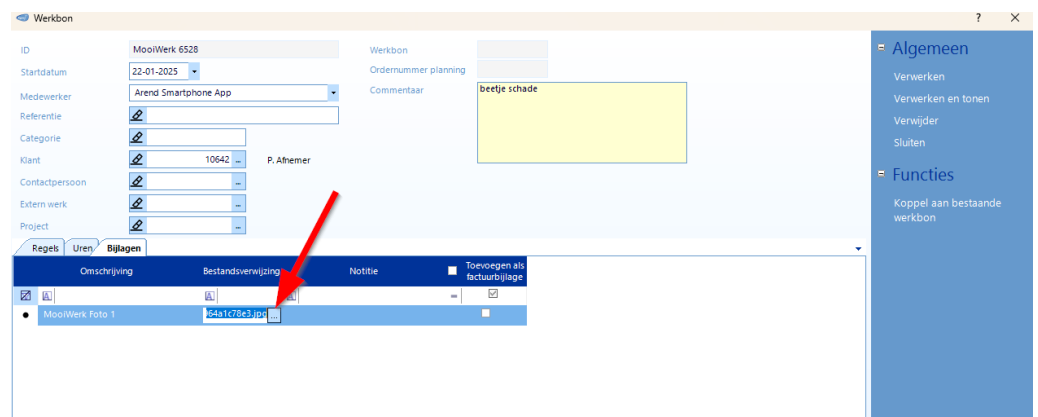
Werkbon

? ×

ID MooiWerk 6528
Startdatum 22-01-2025
Medewerker Arend Smartphone App
Referentie
Categorie
Klant 10642 ... P. Afnemer
Contactpersoon ...
Extern werk ...
Project ...

Werkbon
Ordernummer planning
Commentaar beetje schade

Algemeen
Verwerken
Verwerken en tonen
Verwijder
Sluiten

Functies
Koppel aan bestaande werkbon

Regels Uren Bijlagen

| Omschrijving | Bestandsverwijzing | Notitie | Toevoegen als factuurbijlage |
|---|---|---|---|
| MooiWerk Foto 1 | 64a1c78e3.jpg ... | | |